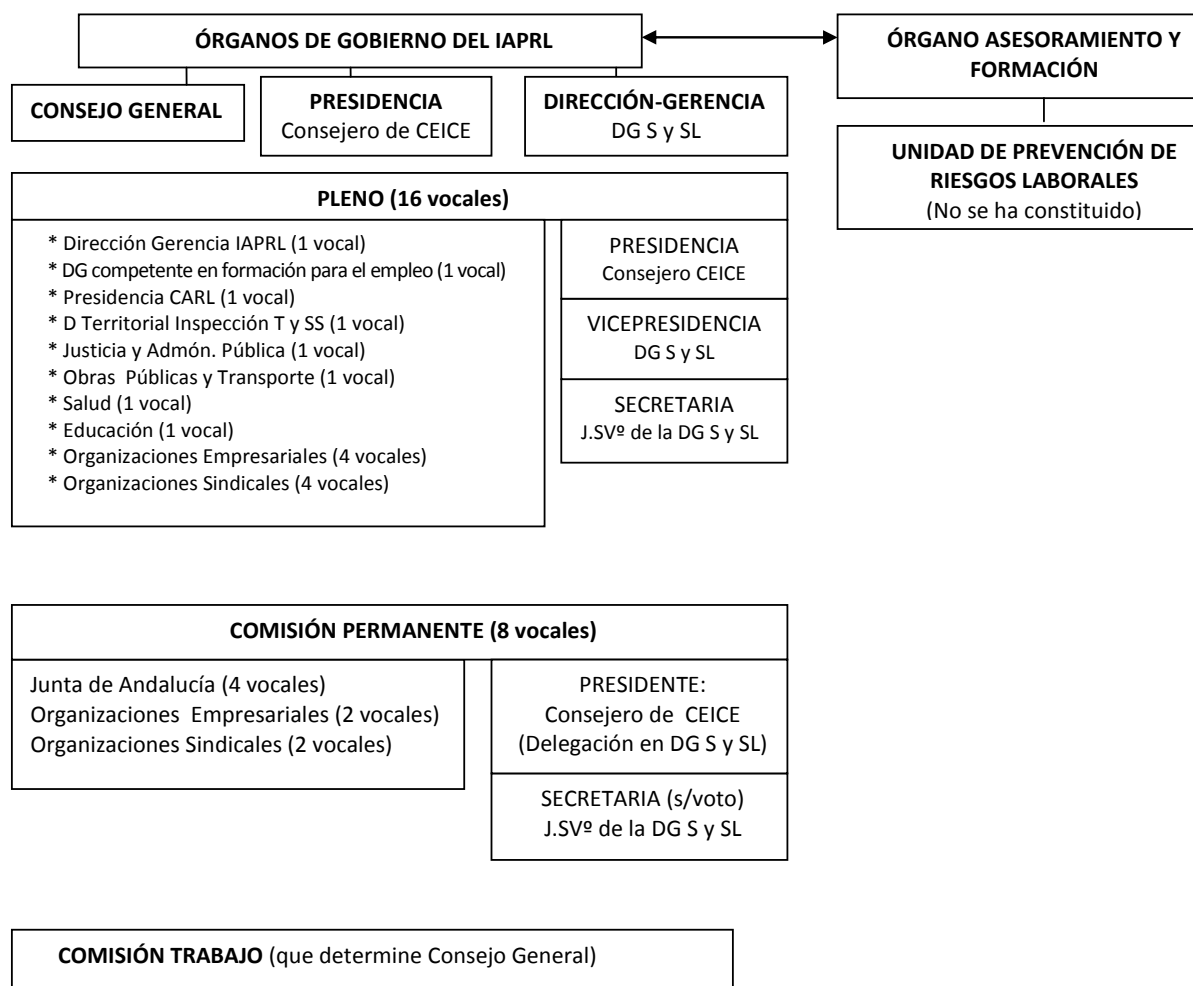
ÓRGANOS DE GOBIERNO DEL IAPRL

ÓRGANO ASESORAMIENTO Y FORMACIÓN

CONSEJO GENERAL

PRESIDENCIA
Consejero de CEICE

DIRECCIÓN-GERENCIA
DG S y SL

UNIDAD DE PREVENCIÓN DE RIESGOS LABORALES
(No se ha constituido)

PLENO (16 vocales)

* Dirección Gerencia IAPRL (1 vocal)
* DG competente en formación para el empleo (1 vocal)
* Presidencia CARL (1 vocal)
* D Territorial Inspección T y SS (1 vocal)
* Justicia y Admón. Pública (1 vocal)
* Obras Públicas y Transporte (1 vocal)
* Salud (1 vocal)
* Educación (1 vocal)
* Organizaciones Empresariales (4 vocales)
* Organizaciones Sindicales (4 vocales)

PRESIDENCIA
Consejero CEICE

VICEPRESIDENCIA
DG S y SL

SECRETARIA
J.SVº de la DG S y SL

COMISIÓN PERMANENTE (8 vocales)

Junta de Andalucía (4 vocales)
Organizaciones Empresariales (2 vocales)
Organizaciones Sindicales (2 vocales)

PRESIDENTE:
Consejero de CEICE
(Delegación en DG S y SL)

SECRETARIA (s/voto)
J.SVº de la DG S y SL

COMISIÓN TRABAJO (que determine Consejo General)